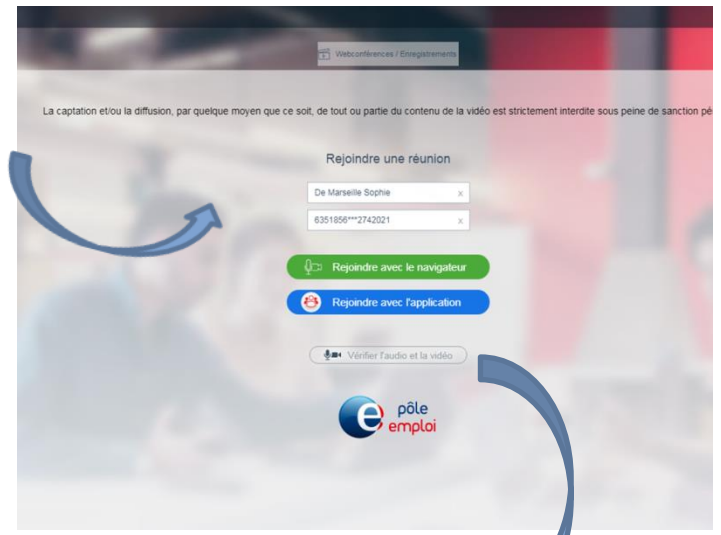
Webconférences / Enregistrements

La captation et/ou la diffusion, par quelque moyen que ce soit, de tout ou partie du contenu de la vidéo est strictement interdite sous peine de sanction pé

Rejoindre une réunion

De Marseille Sophie

6351856***2742021

Rejoindre avec le navigateur

Rejoindre avec l'application

Vérifier l'audio et la vidéo

pôle emploi